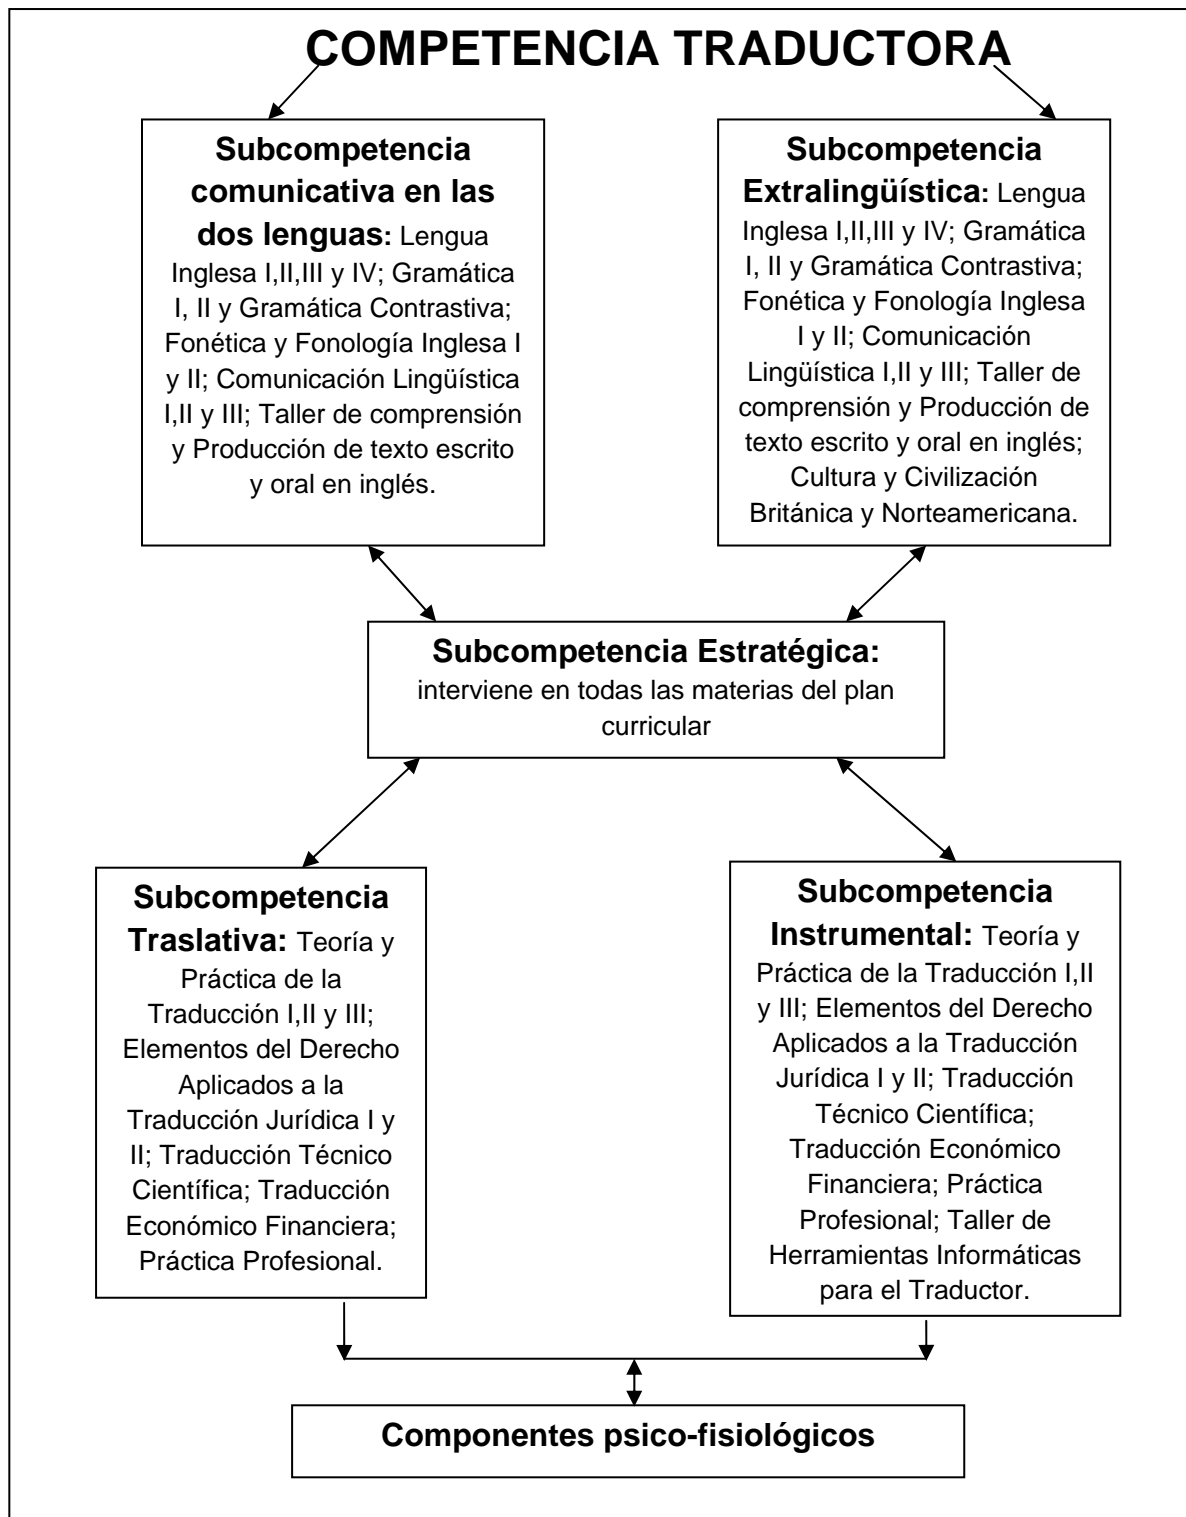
COMPETENCIA TRADUCTORA

Subcompetencia comunicativa en las dos lenguas: Lengua Inglesa I,II,III y IV; Gramática I, II y Gramática Contrastiva; Fonética y Fonología Inglesa I y II; Comunicación Lingüística I,II y III; Taller de comprensión y Producción de texto escrito y oral en inglés.

Subcompetencia Extralingüística: Lengua Inglesa I,II,III y IV; Gramática I, II y Gramática Contrastiva; Fonética y Fonología Inglesa I y II; Comunicación Lingüística I,II y III; Taller de comprensión y Producción de texto escrito y oral en inglés; Cultura y Civilización Británica y Norteamericana.

Subcompetencia Estratégica: interviene en todas las materias del plan curricular

Subcompetencia Traslativa: Teoría y Práctica de la Traducción I,II y III; Elementos del Derecho Aplicados a la Traducción Jurídica I y II; Traducción Técnico Científica; Traducción Económico Financiera; Práctica Profesional.

Subcompetencia Instrumental: Teoría y Práctica de la Traducción I,II y III; Elementos del Derecho Aplicados a la Traducción Jurídica I y II; Traducción Técnico Científica; Traducción Económico Financiera; Práctica Profesional; Taller de Herramientas Informáticas para el Traductor.

Componentes psico-fisiológicos